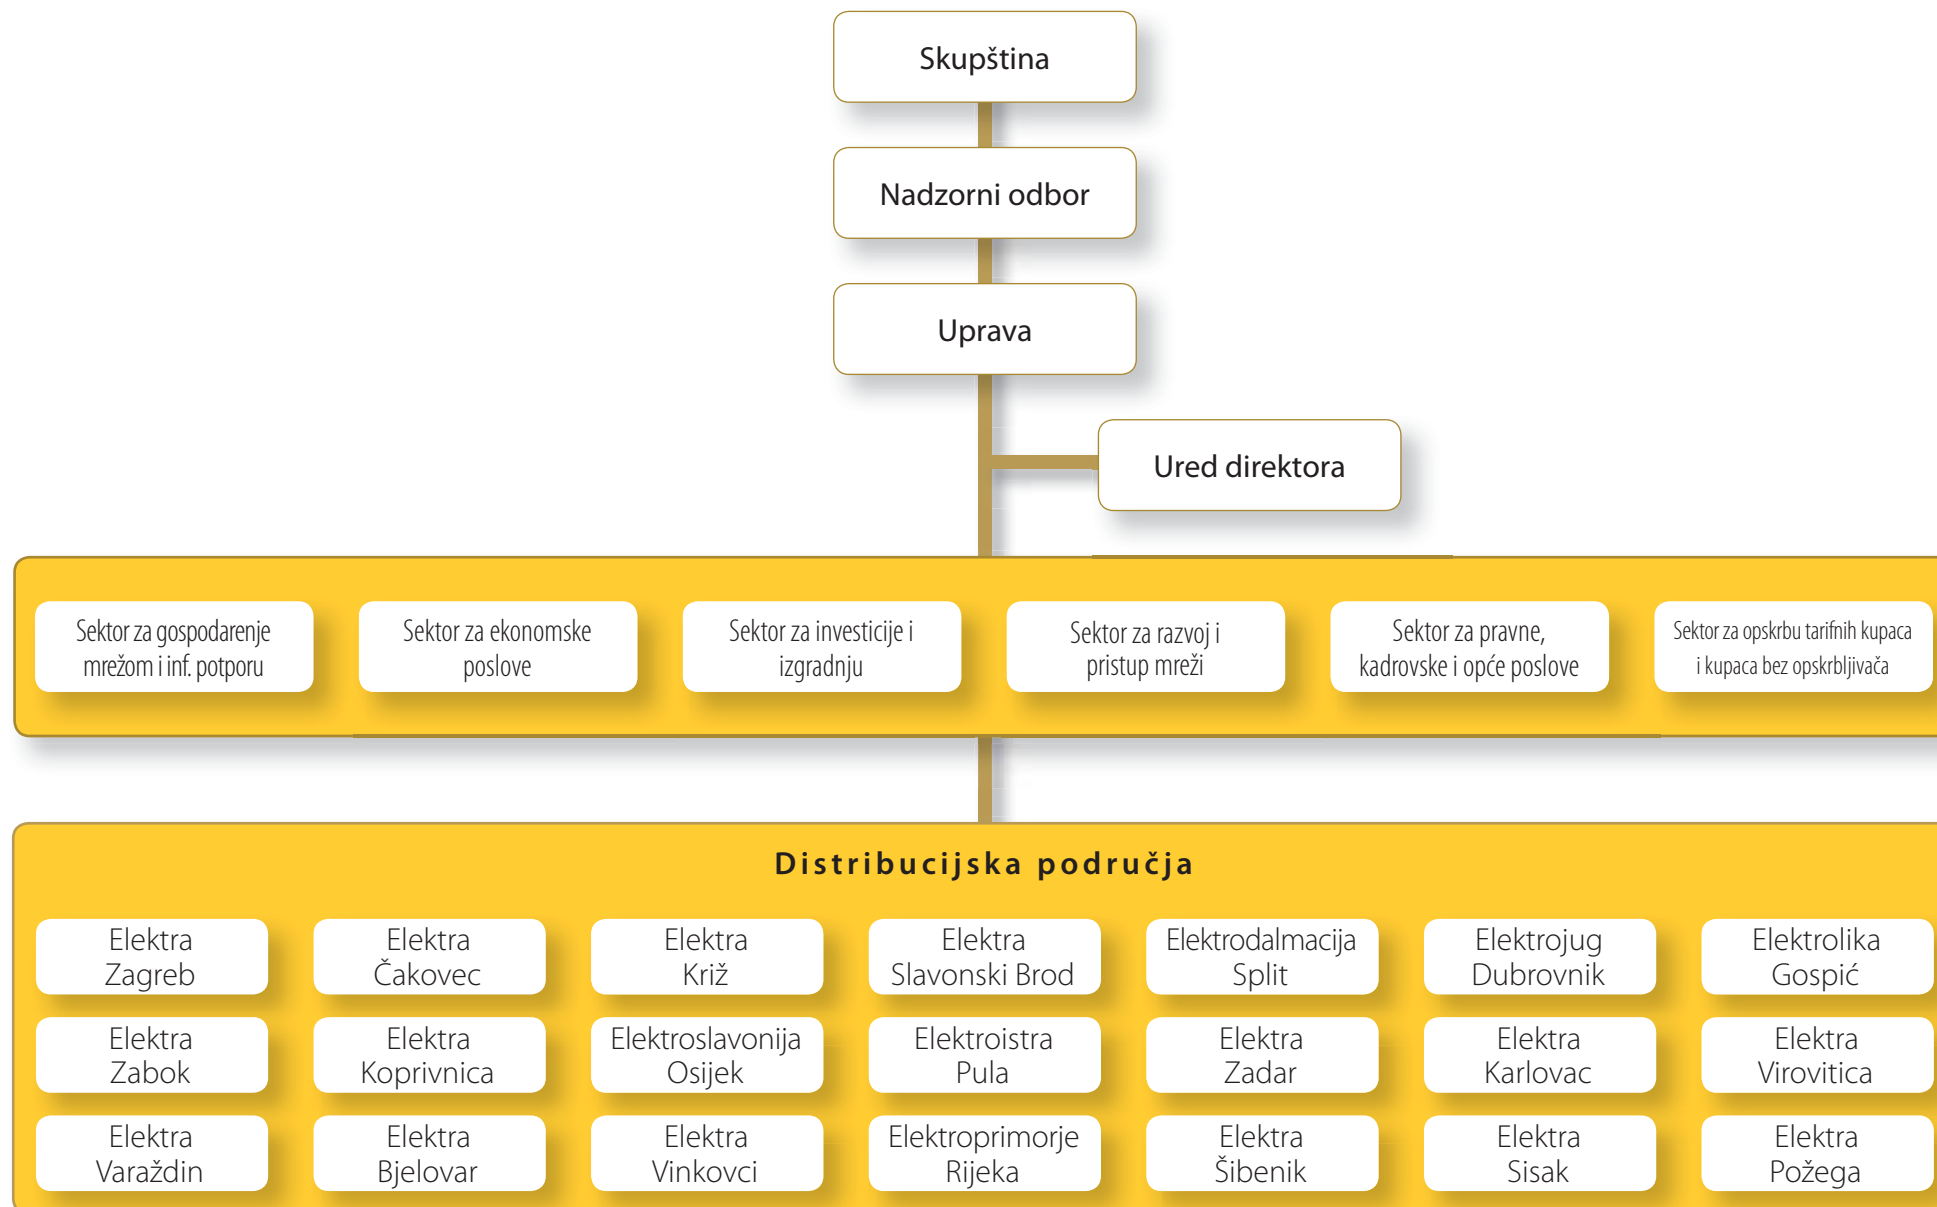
Skupština

Nadzorni odbor

Uprava

Ured direktora

Sektor za gospodarenje mrežom i inf. potporu

Sektor za ekonomske poslove

Sektor za investicije i izgradnju

Sektor za razvoj i pristup mreži

Sektor za pravne, kadrovske i opće poslove

Sektor za opskrbu tarifnih kupaca i kupaca bez opskrbljivača

Distribucijska područja

| Elektra Zagreb | Elektra Čakovec | Elektra Križ | Elektra Slavonski Brod | Elektrodalmacija Split | Elektrojug Dubrovnik | Elektrolika Gospić |
|---|---|---|---|---|---|---|
| Elektra Zabok | Elektra Koprivnica | Elektroslavonija Osijek | Elektroistra Pula | Elektra Zadar | Elektra Karlovac | Elektra Virovitica |
| Elektra Varaždin | Elektra Bjelovar | Elektra Vinkovci | Elektroprimorje Rijeka | Elektra Šibenik | Elektra Sisak | Elektra Požega |